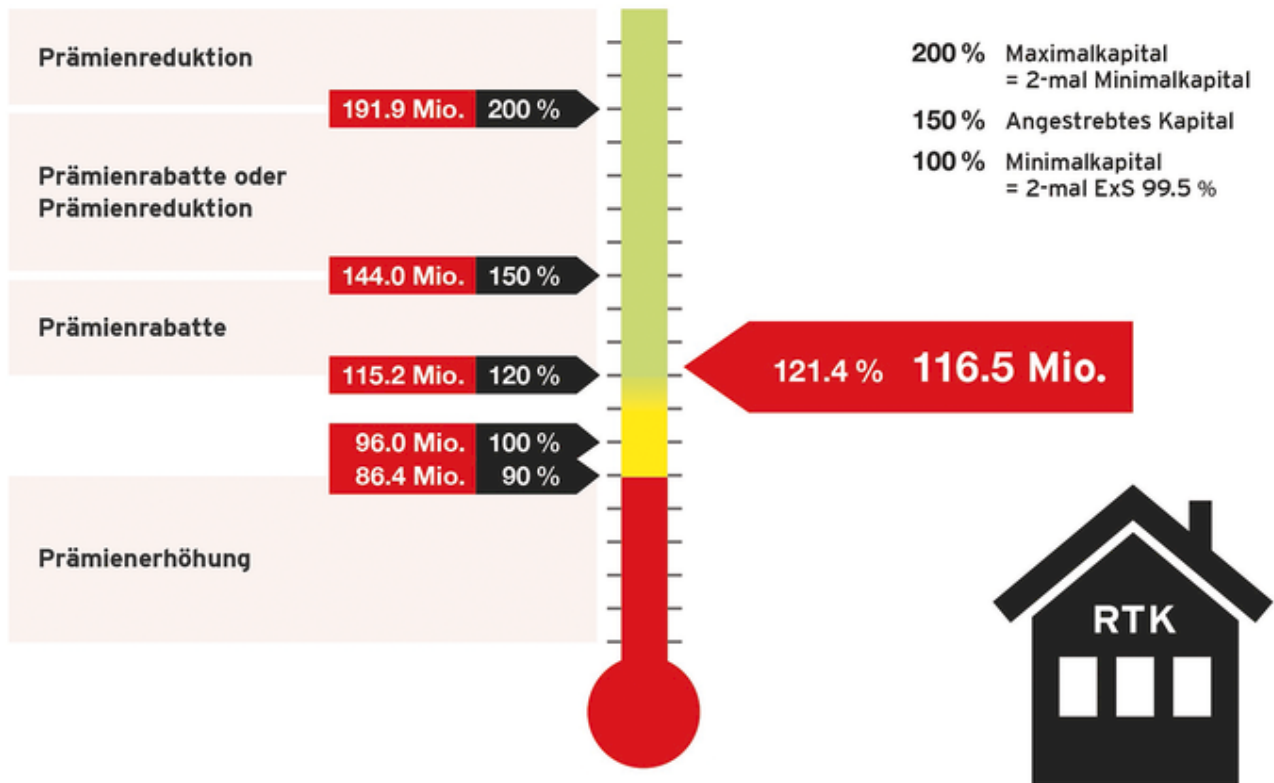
Prämienreduktion

191.9 Mio. 200 %

Prämienrabatte oder Prämienreduktion

144.0 Mio. 150 %

Prämienrabatte

115.2 Mio. 120 %

96.0 Mio. 100 %

86.4 Mio. 90 %

Prämienerhöhung

200 % Maximalkapital = 2-mal Minimalkapital

150 % Angestrebtes Kapital

100 % Minimalkapital = 2-mal ExS 99.5 %

121.4 % 116.5 Mio.

RTK